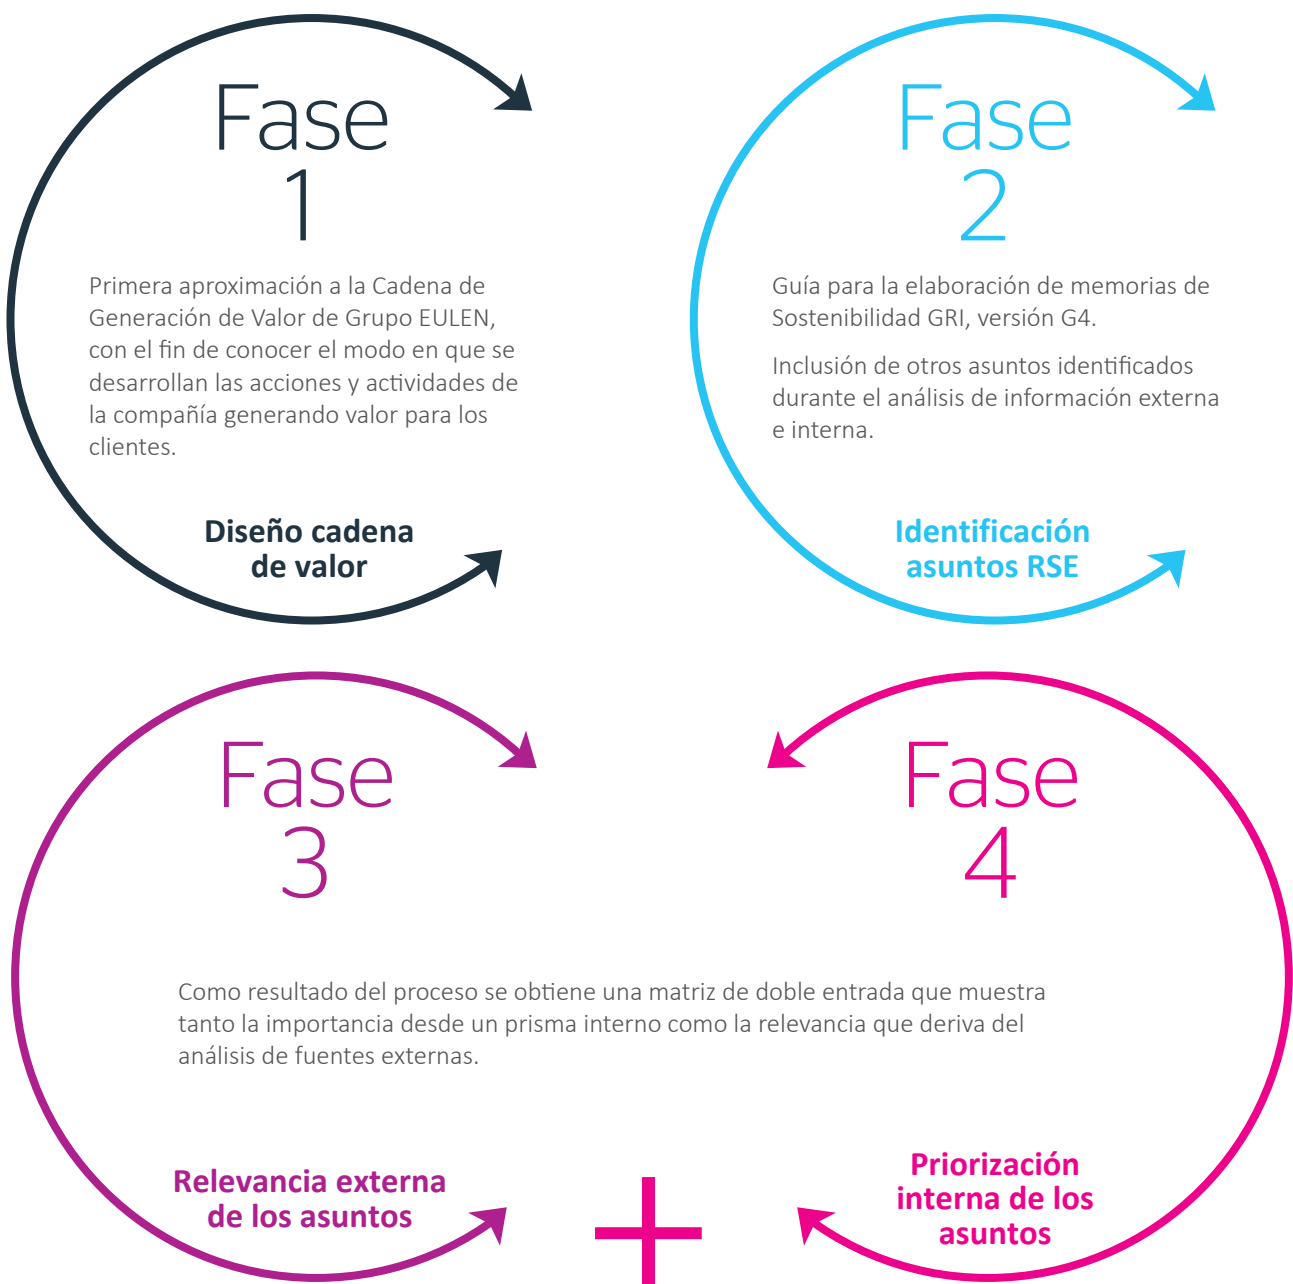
Fase 1

Primera aproximación a la Cadena de Generación de Valor de Grupo EULEN, con el fin de conocer el modo en que se desarrollan las acciones y actividades de la compañía generando valor para los clientes.

Diseño cadena de valor

Fase 2

Guía para la elaboración de memorias de Sostenibilidad GRI, versión G4.

Inclusión de otros asuntos identificados durante el análisis de información externa e interna.

Identificación asuntos RSE

Fase 3

Fase 4

Como resultado del proceso se obtiene una matriz de doble entrada que muestra tanto la importancia desde un prisma interno como la relevancia que deriva del análisis de fuentes externas.

Relevancia externa de los asuntos

+

Priorización interna de los asuntos